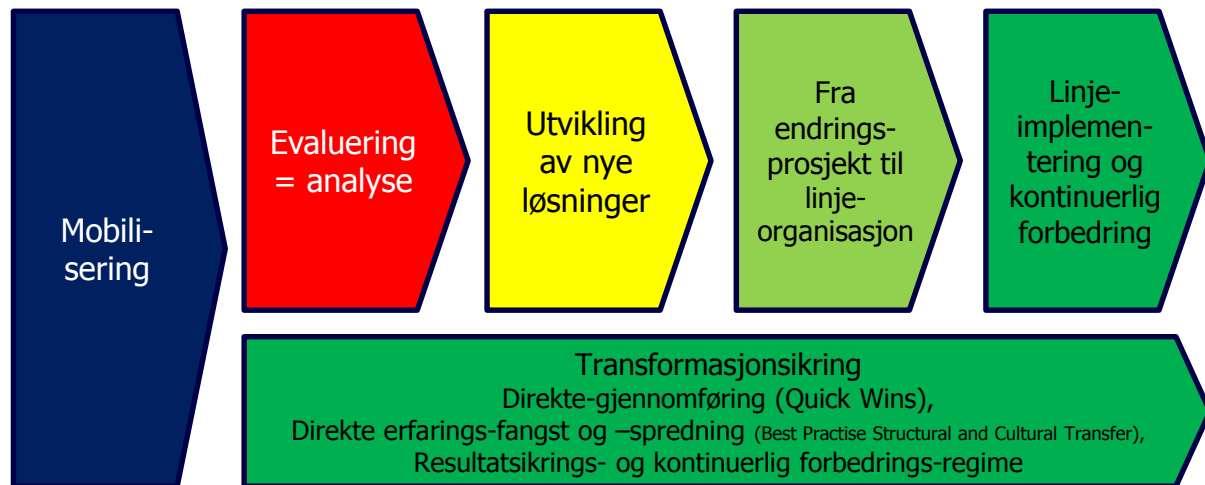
Mobilisering

Evaluering = analyse

Utvikling av nye løsninger

Fra endringsprosjekt til linjeorganisasjon

Linjeimplementering og kontinuerlig forbedring

Transformasjonsikring
Direkte-gjennomføring (Quick Wins),
Direkte erfarings-fangst og –spredning (Best Practise Structural and Cultural Transfer),
Resultatsikrings- og kontinuerlig forbedrings-regime